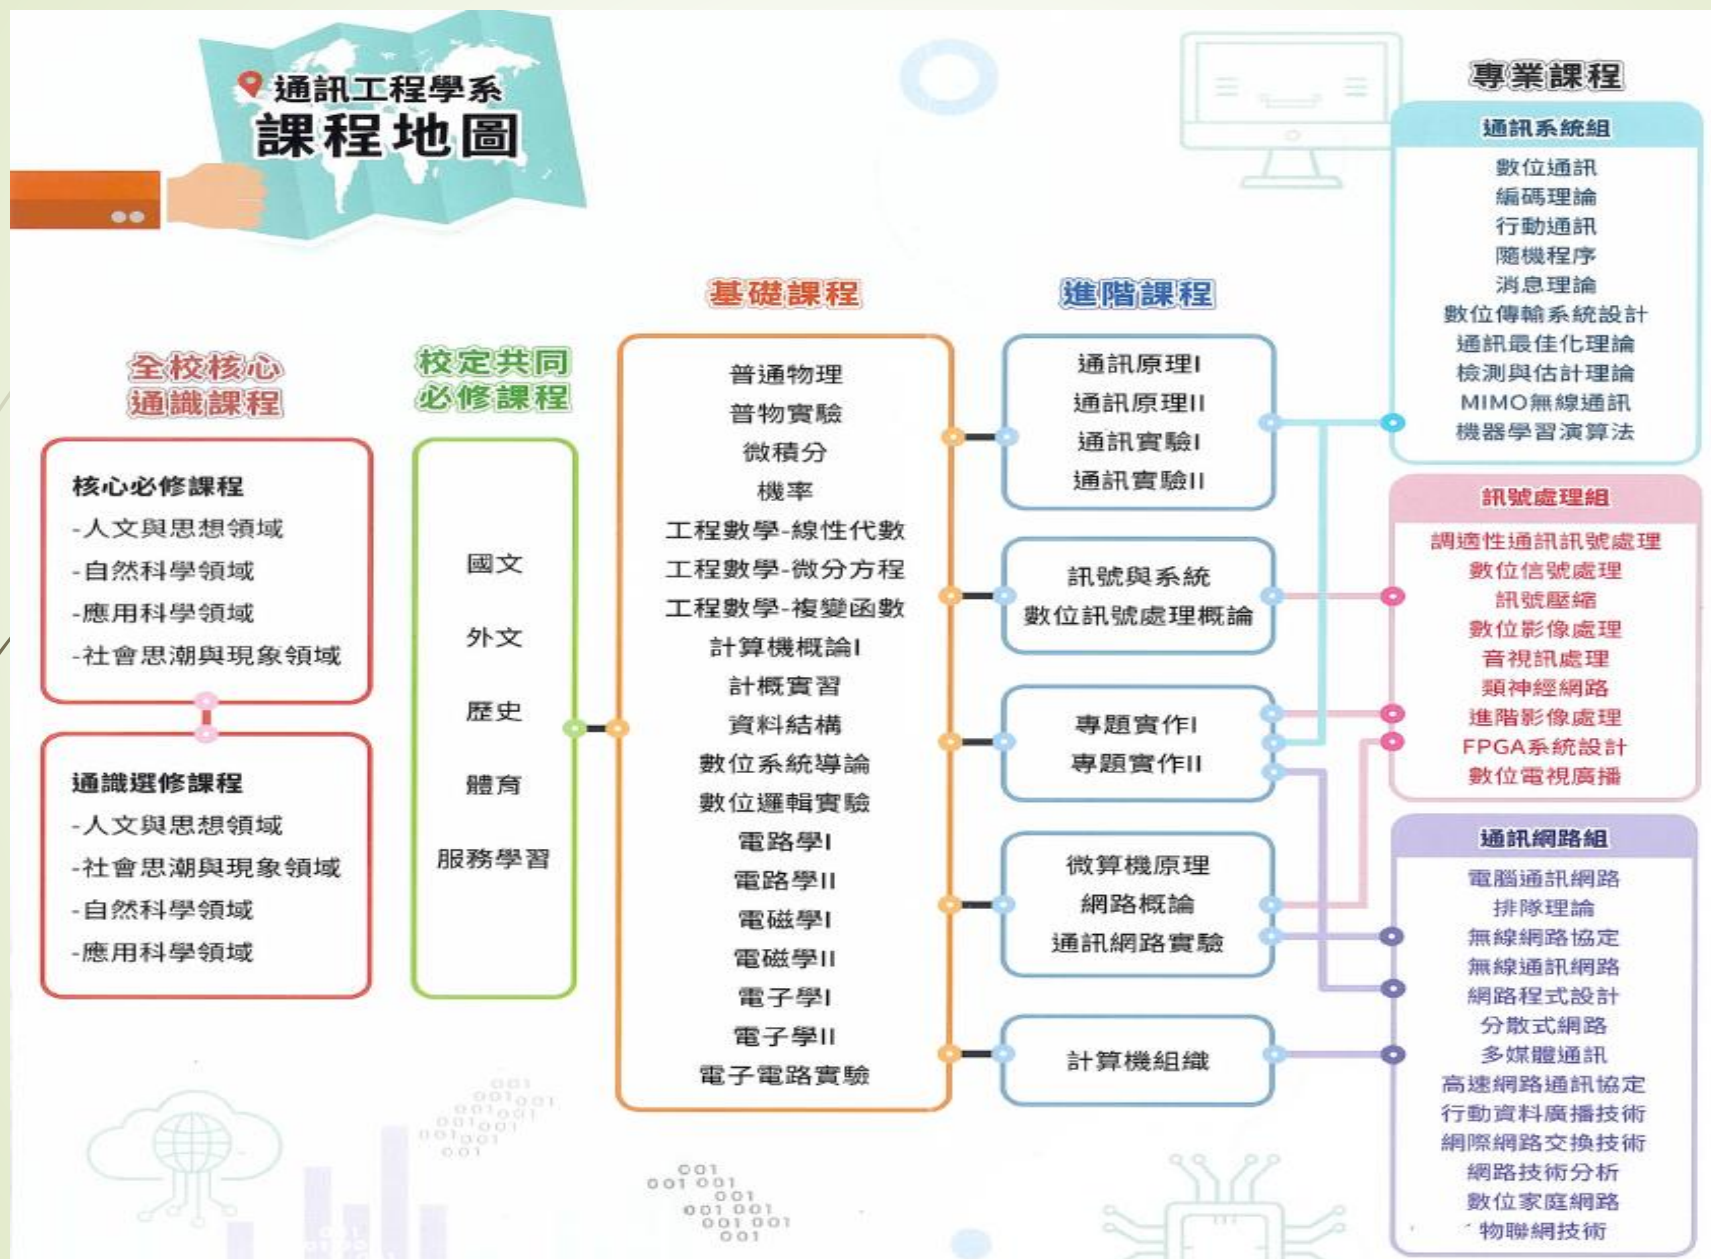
通訊工程學系
課程地圖

全校核心
通識課程

核心必修課程
-人文與思想領域
-自然科學領域
-應用科學領域
-社會思潮與現象領域

通識選修課程
-人文與思想領域
-社會思潮與現象領域
-自然科學領域
-應用科學領域

校定共同
必修課程

國文
外文
歷史
體育
服務學習

基礎課程

普通物理
普物實驗
微積分
機率
工程數學-線性代數
工程數學-微分方程
工程數學-複變函數
計算機概論I
計概實習
資料結構
數位系統導論
數位邏輯實驗
電路學I
電路學II
電磁學I
電磁學II
電子學I
電子學II
電子電路實驗

進階課程

通訊原理I
通訊原理II
通訊實驗I
通訊實驗II

訊號與系統
數位訊號處理概論

專題實作I
專題實作II

微算機原理
網路概論
通訊網路實驗

計算機組織

專業課程

通訊系統組
數位通訊
編碼理論
行動通訊
隨機程序
消息理論
數位傳輸系統設計
通訊最佳化理論
檢測與估計理論
MIMO無線通訊
機器學習演算法

訊號處理組
調適性通訊訊號處理
數位信號處理
訊號壓縮
數位影像處理
音視訊處理
類神經網路
進階影像處理
FPGA系統設計
數位電視廣播

通訊網路組
電腦通訊網路
排隊理論
無線網路協定
無線通訊網路
網路程式設計
分散式網路
多媒體通訊
高速網路通訊協定
行動資料廣播技術
網際網路交換技術
網路技術分析
數位家庭網路
物聯網技術

001
001 001
001
001 001
001 001
001